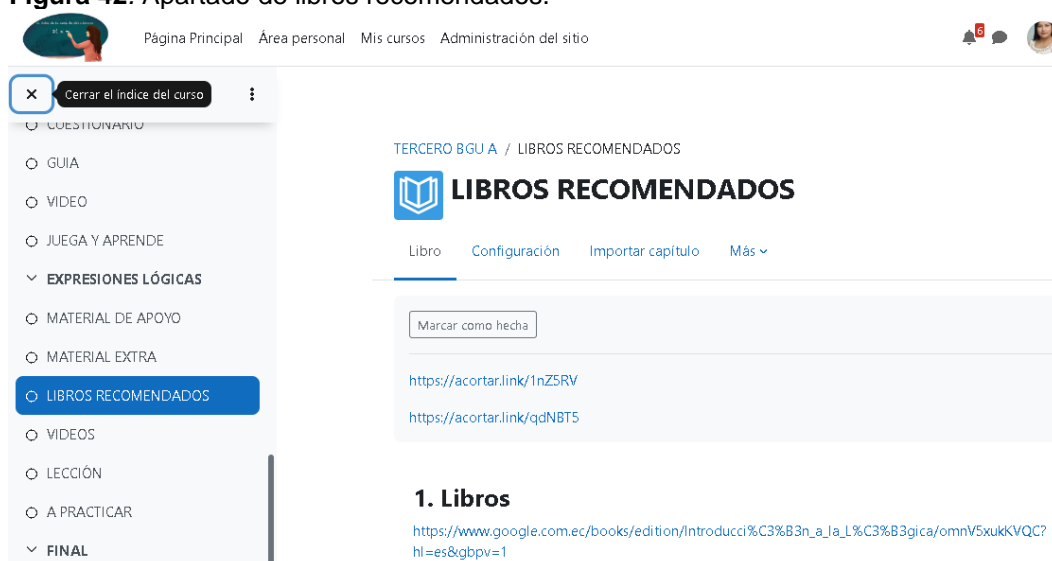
**Figura 42**. Apartado de libros recomendados.

Página Principal Área personal Mis cursos Administración del sitio

6

×
Cerrar el índice del curso

CUESTIONARIO
GUIA
VIDEO
JUEGA Y APRENDE
EXPRESIONES LÓGICAS
MATERIAL DE APOYO
MATERIAL EXTRA
LIBROS RECOMENDADOS
VIDEOS
LECCIÓN
A PRACTICAR
FINAL

TERCERO BGU A / LIBROS RECOMENDADOS

LIBROS RECOMENDADOS

Libro Configuración Importar capítulo Más

Marcar como hecha

https://acortar.link/1nZ5RV

https://acortar.link/qdNBT5

1. Libros

https://www.google.com.ec/books/edition/Introducci%C3%B3n_a_la_L%C3%B3gica/omnV5xukKVQC?hl=es&gbpv=1